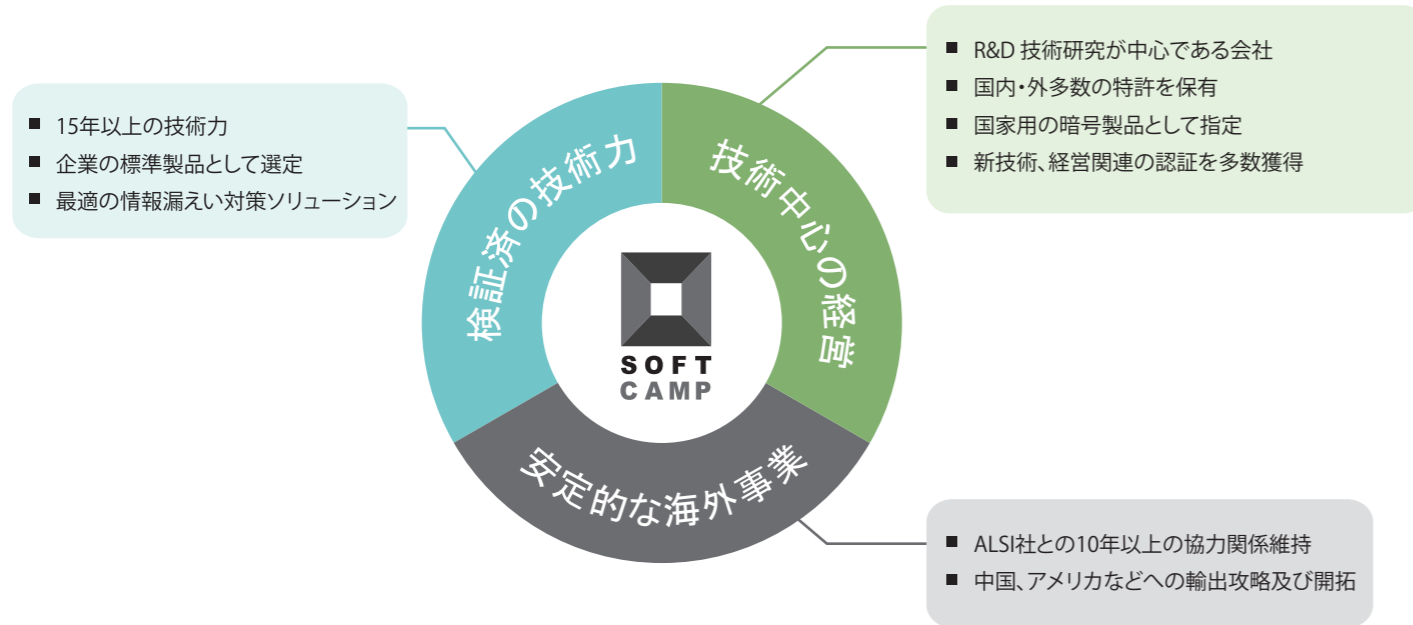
■ 15年以上の技術力
■ 企業の標準製品として選定
■ 最適の情報漏えい対策ソリューション

■ R&D 技術研究が中心である会社
■ 国内・外多数の特許を保有
■ 国家用の暗号製品として指定
■ 新技術、経営関連の認証を多数獲得

検証済の技術力

技術中心の経営

SOFT CAMP

安定的な海外事業

■ ALSI社との10年以上の協力関係維持
■ 中国、アメリカなどへの輸出攻略及び開拓